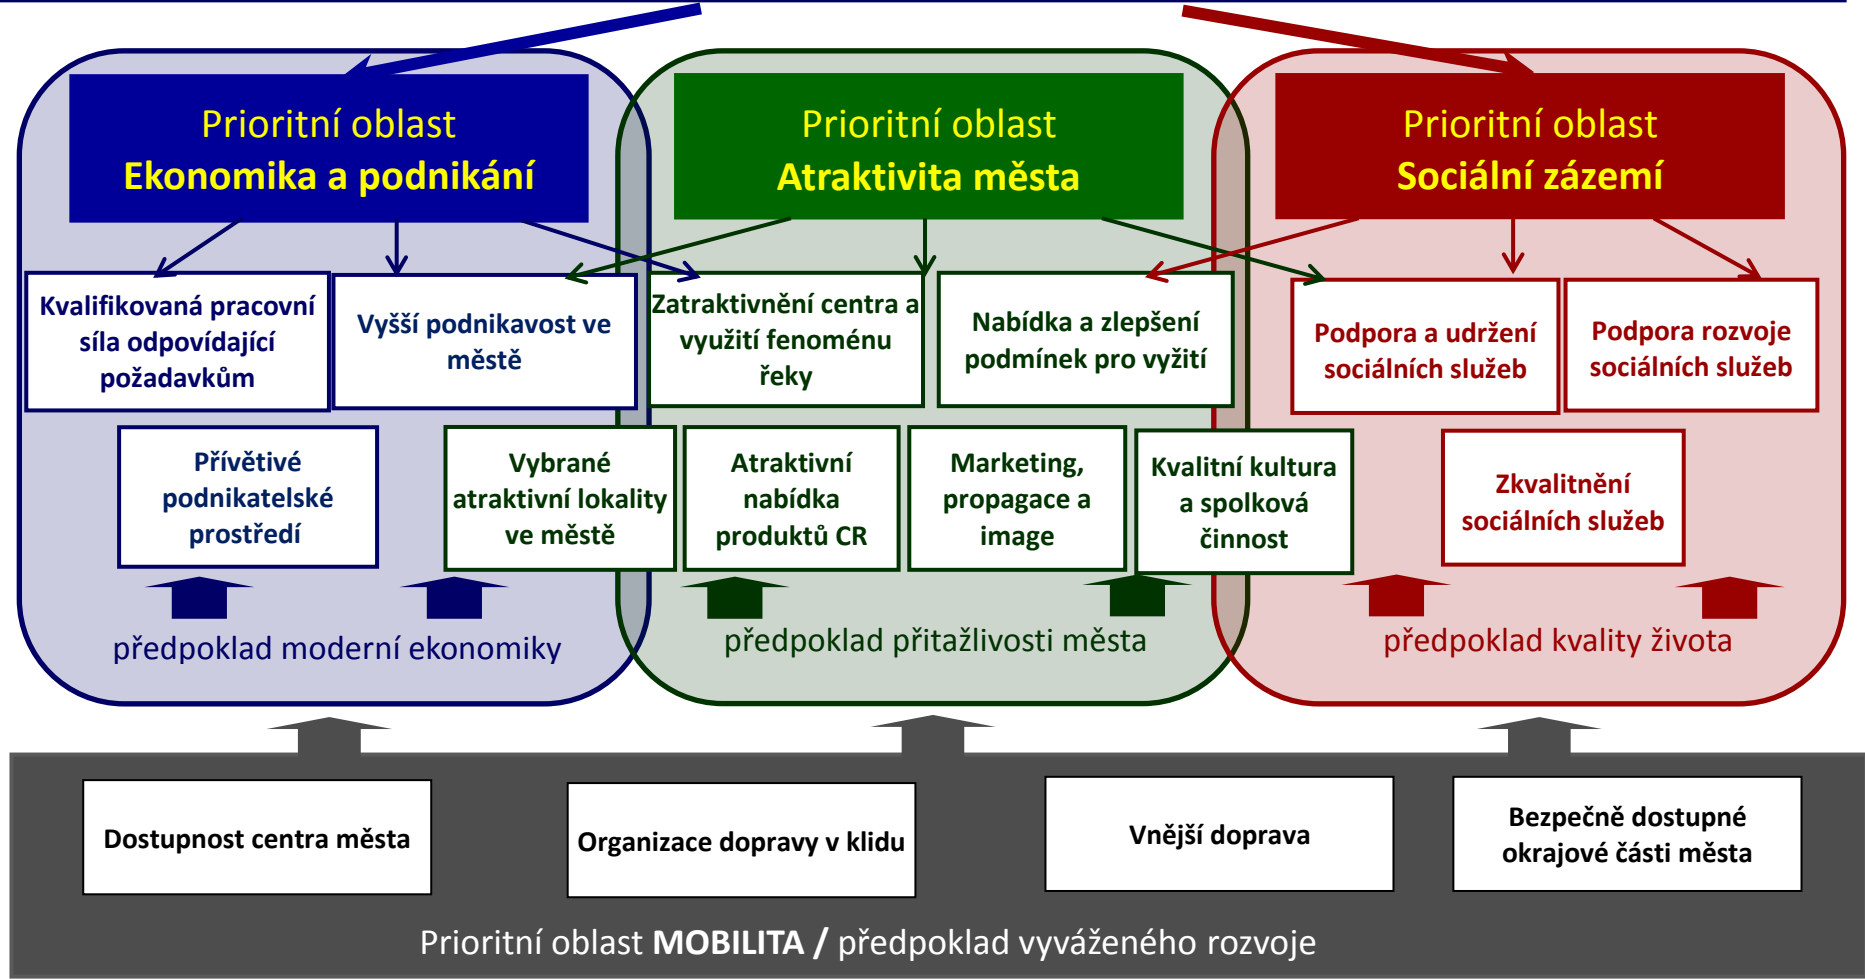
Prioritní oblast
Ekonomika a podnikání

Prioritní oblast
Atraktivita města

Prioritní oblast
Sociální zázemí

Kvalifikovaná pracovní síla odpovídající požadavkům

Vyšší podnikavost ve městě

Zatraktivnění centra a využití fenoménu řeky

Nabídka a zlepšení podmínek pro vyžití

Podpora a udržení sociálních služeb

Podpora rozvoje sociálních služeb

Přívětivé podnikatelské prostředí

Vybrané atraktivní lokality ve městě

Atraktivní nabídka produktů CR

Marketing, propagace a image

Kvalitní kultura a spolková činnost

Zkvalitnění sociálních služeb

předpoklad moderní ekonomiky

předpoklad přitažlivosti města

předpoklad kvality života

Dostupnost centra města

Organizace dopravy v klidu

Vnější doprava

Bezpečně dostupné okrajové části města

Prioritní oblast MOBILITA / předpoklad vyváženého rozvoje